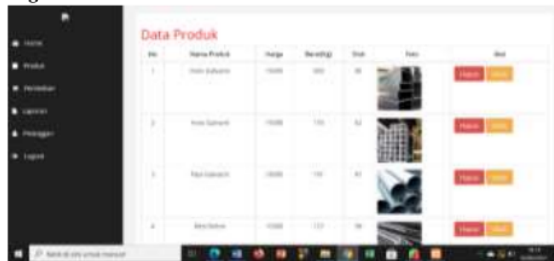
Data Produk

| No | Nama Produk | Harga | Berat(kg) | Stok | Foto | Aksi |
|---|---|---|---|---|---|---|
| 1 | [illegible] | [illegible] | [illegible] | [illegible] | | Hapus Ubah |
| 2 | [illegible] | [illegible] | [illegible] | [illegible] | | Hapus Ubah |
| 3 | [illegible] | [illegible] | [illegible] | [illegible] | | Hapus Ubah |
| 4 | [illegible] | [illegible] | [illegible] | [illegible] | | Hapus Ubah |

Home
Produk
Pembelian
Laporan
Pelanggan
Logout

Ketik di sini untuk mencari